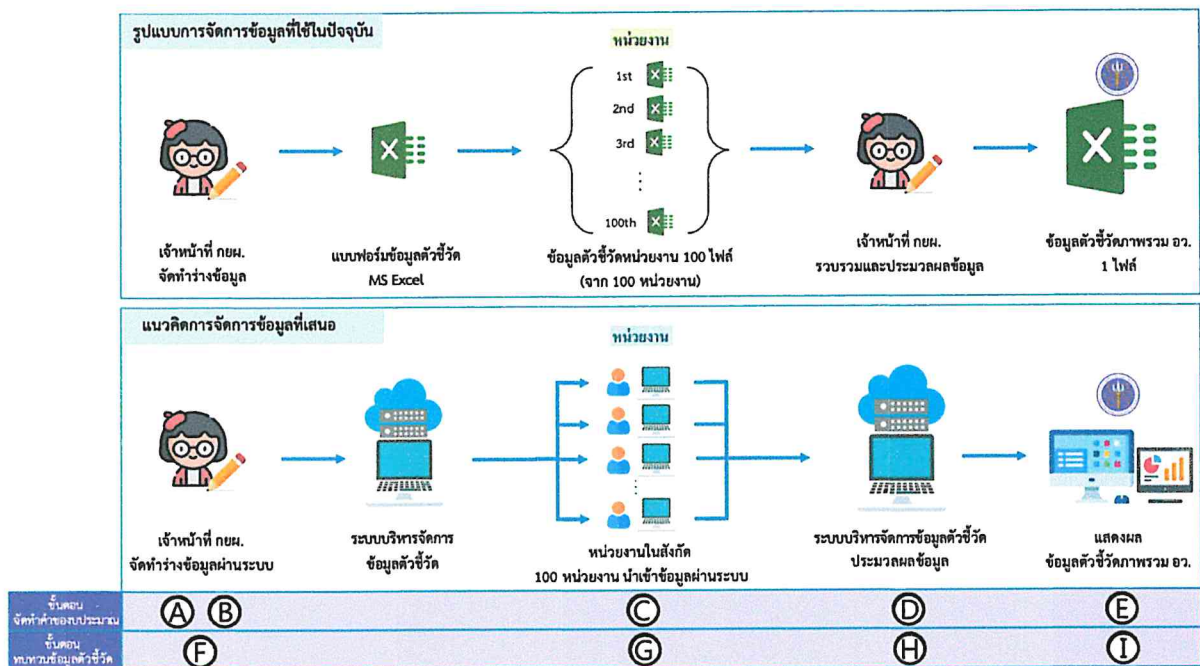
รูปแบบการจัดการข้อมูลที่ใช้ในปัจจุบัน

หน่วยงาน

1st

2nd

3rd

100th

เจ้าหน้าที่ กยผ.
จัดทำร่างข้อมูล

แบบฟอร์มข้อมูลตัวชี้วัด
MS Excel

ข้อมูลตัวชี้วัดหน่วยงาน 100 ไฟล์
(จาก 100 หน่วยงาน)

เจ้าหน้าที่ กยผ.
รวบรวมและประมวลผลข้อมูล

ข้อมูลตัวชี้วัดภาพรวม อว.
1 ไฟล์

แนวคิดการจัดการข้อมูลที่เสนอ

หน่วยงาน

เจ้าหน้าที่ กยผ.
จัดทำร่างข้อมูลผ่านระบบ

ระบบบริหารจัดการ
ข้อมูลตัวชี้วัด

หน่วยงานในสังกัด
100 หน่วยงาน นำเข้าข้อมูลผ่านระบบ

ระบบบริหารจัดการข้อมูลตัวชี้วัด
ประมวลผลข้อมูล

แสดงผล
ข้อมูลตัวชี้วัดภาพรวม อว.

ขั้นตอน
จัดทำคำของบประมาณ

Ⓐ Ⓑ Ⓒ Ⓓ Ⓔ

ขั้นตอน
ทบทวนข้อมูลตัวชี้วัด

Ⓕ Ⓖ Ⓗ Ⓘ